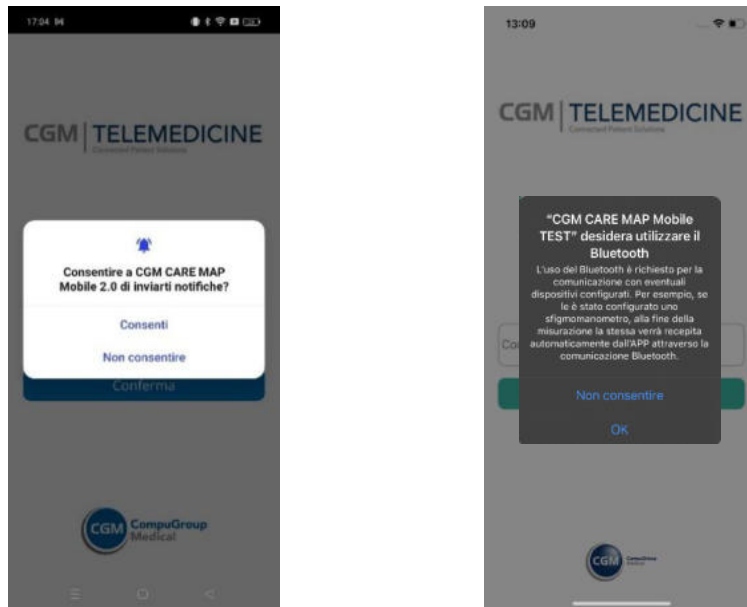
17:04

CGM | TELEMEDICINE
Connected Patient Solutions

Consentire a CGM CARE MAP Mobile 2.0 di inviarti notifiche?

Consenti

Non consentire

Conferma

CGM CompuGroup Medical

13:09

CGM | TELEMEDICINE
Connected Patient Solutions

"CGM CARE MAP Mobile TEST" desidera utilizzare il Bluetooth

L'uso del Bluetooth è richiesto per la comunicazione con eventuali dispositivi configurati. Per esempio, se le è stato configurato uno sfigmomanometro, alla fine della misurazione la stessa verrà recepita automaticamente dall'APP attraverso la comunicazione Bluetooth.

Non consentire

OK

Co

CGM CompuGroup Medical